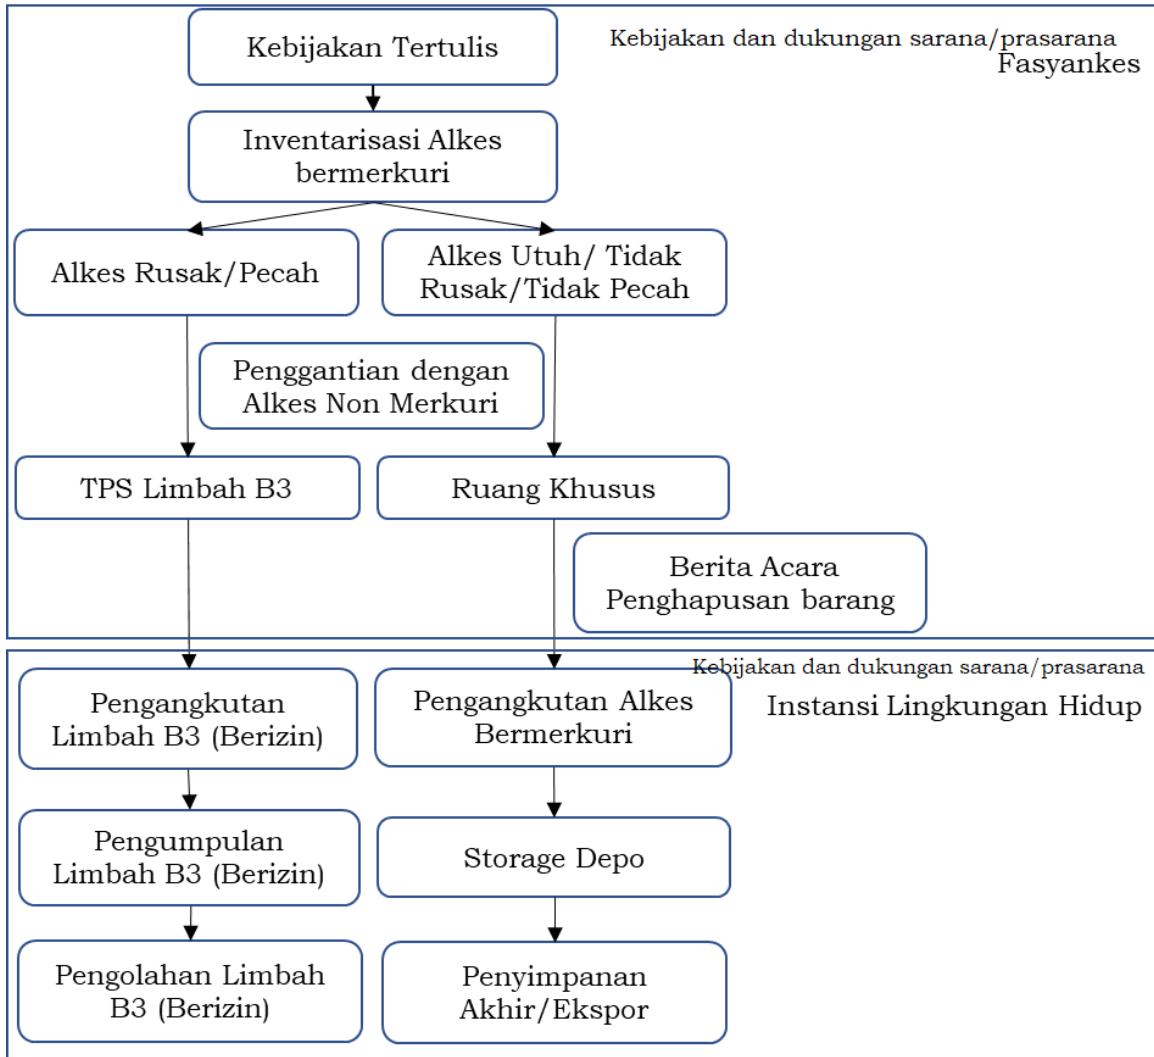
Kebijakan Tertulis

Kebijakan dan dukungan sarana/prasarana Fasyankes

Inventarisasi Alkes bermerkuri

Alkes Rusak/Pecah

Alkes Utuh/ Tidak Rusak/Tidak Pecah

Penggantian dengan Alkes Non Merkuri

TPS Limbah B3

Ruang Khusus

Berita Acara Penghapusan barang

Kebijakan dan dukungan sarana/prasarana Instansi Lingkungan Hidup

Pengangkutan Limbah B3 (Berizin)

Pengangkutan Alkes Bermerkuri

Pengumpulan Limbah B3 (Berizin)

Storage Depo

Pengolahan Limbah B3 (Berizin)

Penyimpanan Akhir/Ekspor